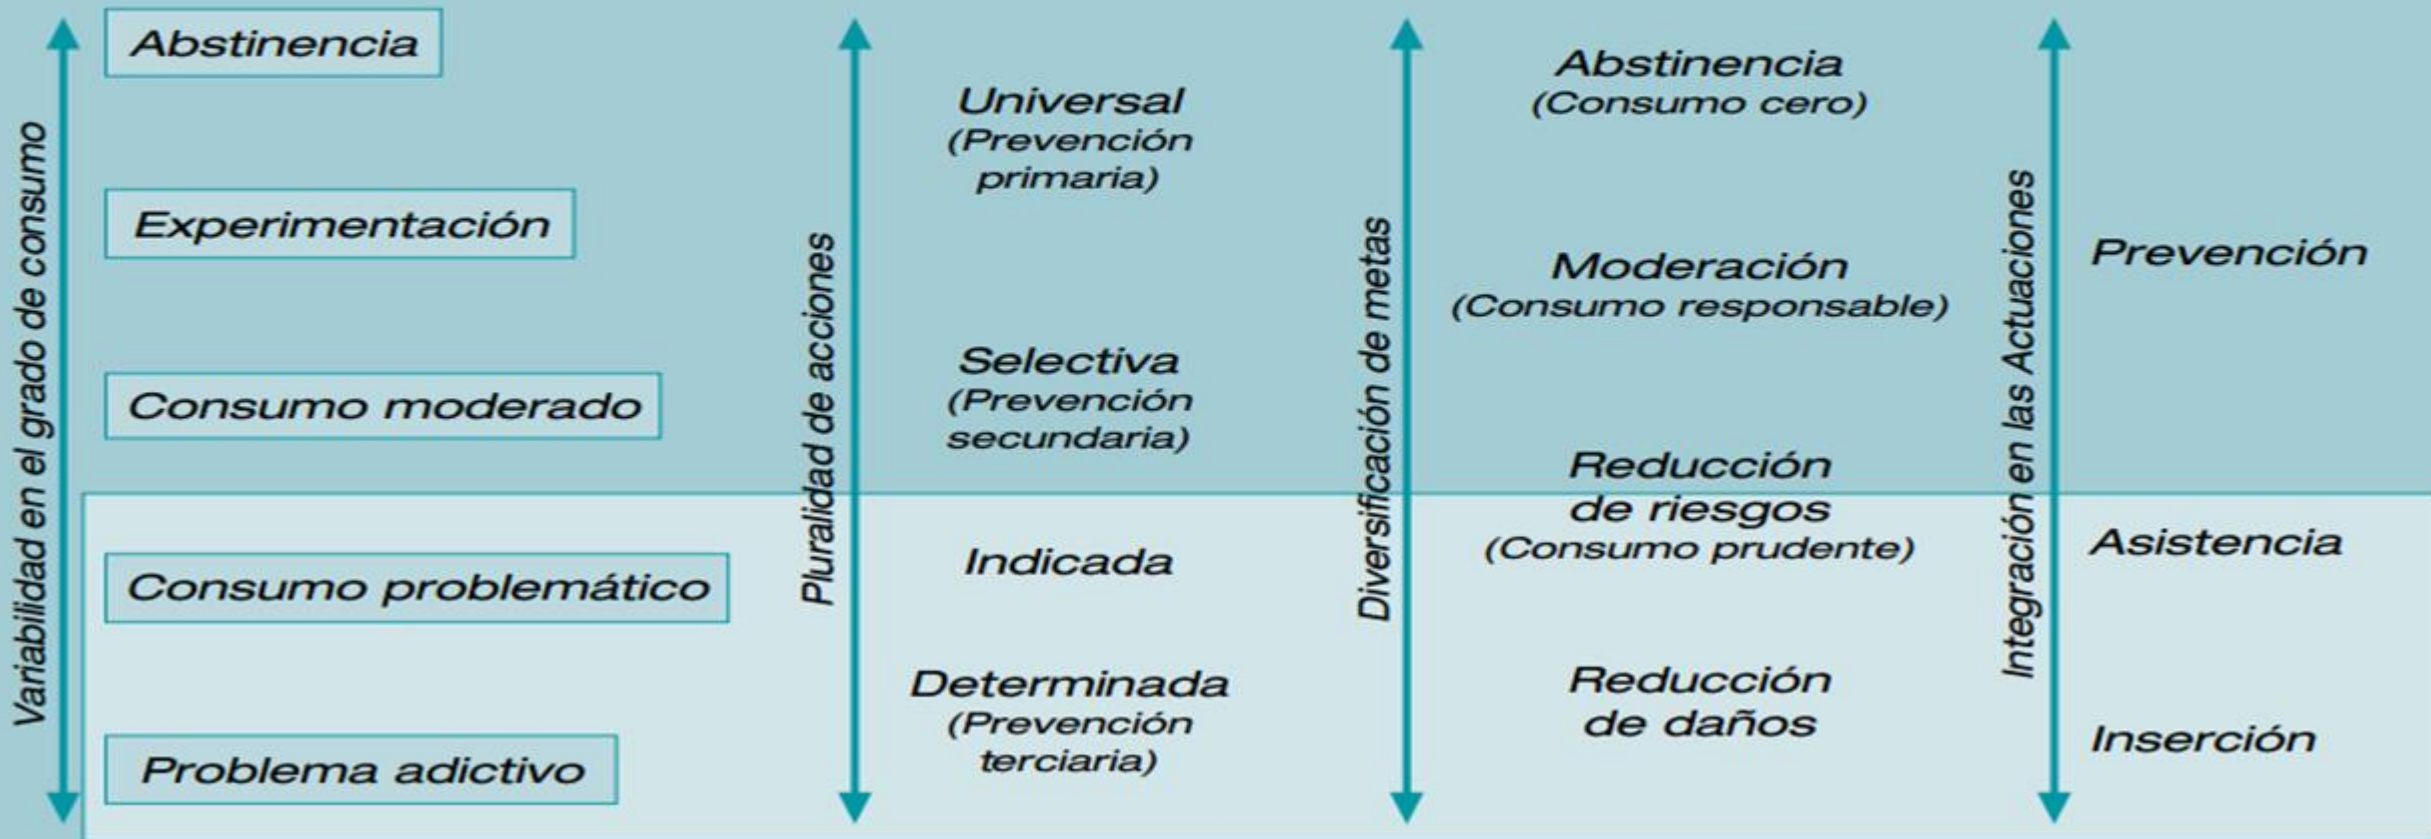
Variabilidad en el grado de consumo

Abstinencia

Experimentación

Consumo moderado

Consumo problemático

Problema adictivo

Pluralidad de acciones

Universal (Prevención primaria)

Selectiva (Prevención secundaria)

Indicada

Determinada (Prevención terciaria)

Diversificación de metas

Abstinencia (Consumo cero)

Moderación (Consumo responsable)

Reducción de riesgos (Consumo prudente)

Reducción de daños

Integración en las Actuaciones

Prevención

Asistencia

Inserción